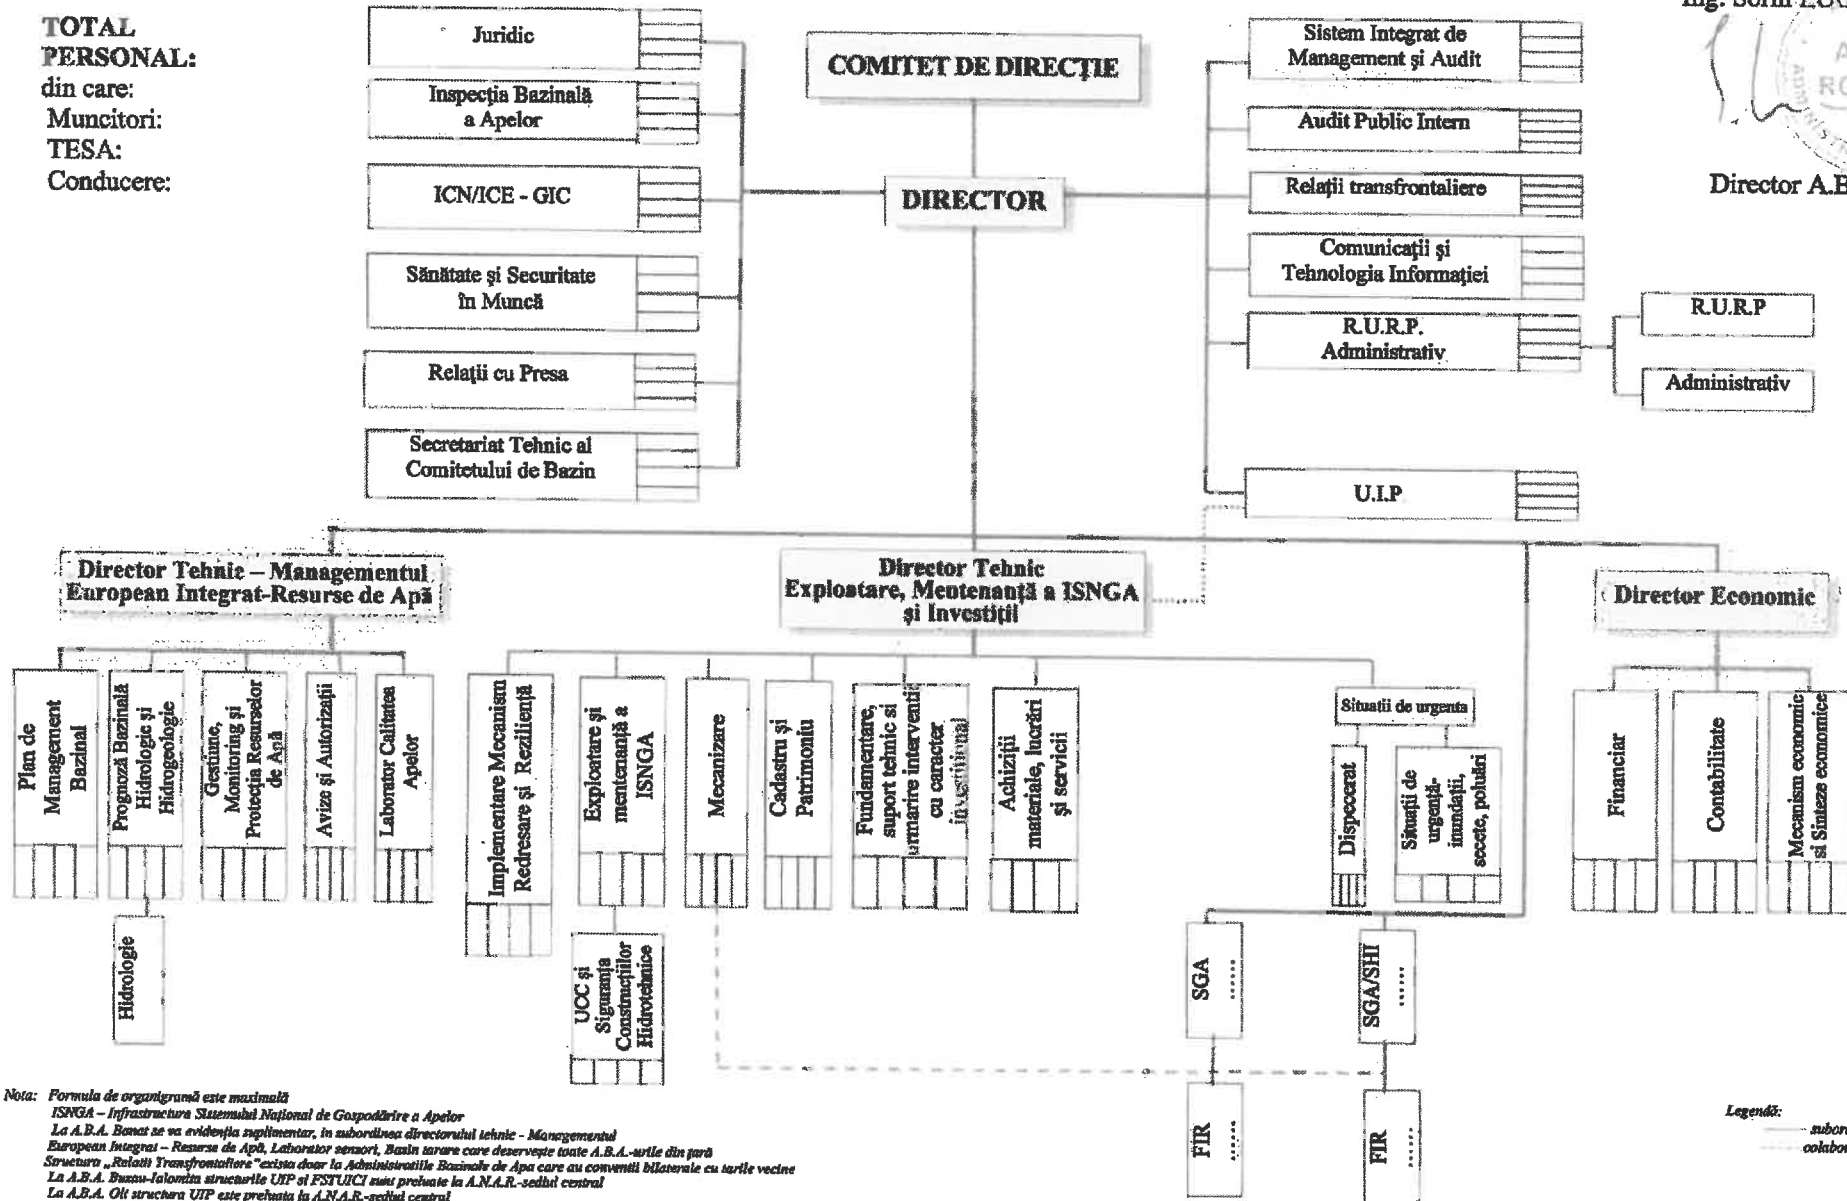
TOTAL PERSONAL:
din care:
Muncitori:
TESA:
Conducere:

Ing. Sorin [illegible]

Director A.B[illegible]

Juridic

Inspecția Bazinală a Apelor

ICN/ICE - GIC

Sănătate și Securitate în Muncă

Relații cu Presa

Secretariat Tehnic al Comitetului de Bazin

COMITET DE DIRECȚIE

DIRECTOR

Sistem Integrat de Management și Audit

Audit Public Intern

Relații transfrontaliere

Comunicații și Tehnologia Informației

R.U.R.P. Administrativ

R.U.R.P

Administrativ

U.I.P

Director Tehnic – Managementul European Integrat-Resurse de Apă

Director Tehnic Exploatare, Mentenanță a ISNGA și Investiții

Director Economic

Plan de Management Bazinal

Prognoză Bazinală Hidrologie și Hidrogeologie

Gestiune, Monitoring și Protecția Resurselor de Apă

Avize și Autorizații

Laborator Calitatea Apelor

Hidrologie

Implementare Mecanism Redresare și Reziliență

Exploatare și mentenanță a ISNGA

UCC și Siguranța Construcțiilor Hidrotehnice

Mecanizare

Cadastru și Patrimoniu

Fundamentare, suport tehnic și urmărire intervenții cu caracter investițional

Achiziții materiale, lucrări și servicii

Situații de urgenta

Dispecerat

Situații de urgență-inundații, secete, poluări

SGA ......

SGA/SHI ......

FIR ......

FIR ......

Financiar

Contabilitate

Mecanism economic și Sinteze economice

Nota: Formula de organigramă este maximală
ISNGA – Infrastructura Sistemului Național de Gospodărire a Apelor
La A.B.A. Banat se va evidenția suplimentar, în subordinea directorului tehnic - Managementul European Integrat – Resurse de Apă, Laborator senzori, Basin tarare care deservește toate A.B.A.-urile din țară
Structura „Relatii Transfrontaliere" exista doar la Administratiile Bazinale de Apa care au conventii bilaterale cu tarile vecine
La A.B.A. Buzau-Ialomita structurile UIP si FSTUICI sunt preluate la A.N.A.R.-sediul central
La A.B.A. Olt structura UIP este preluata la A.N.A.R.-sediul central

Legendă:
subor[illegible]
colabo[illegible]